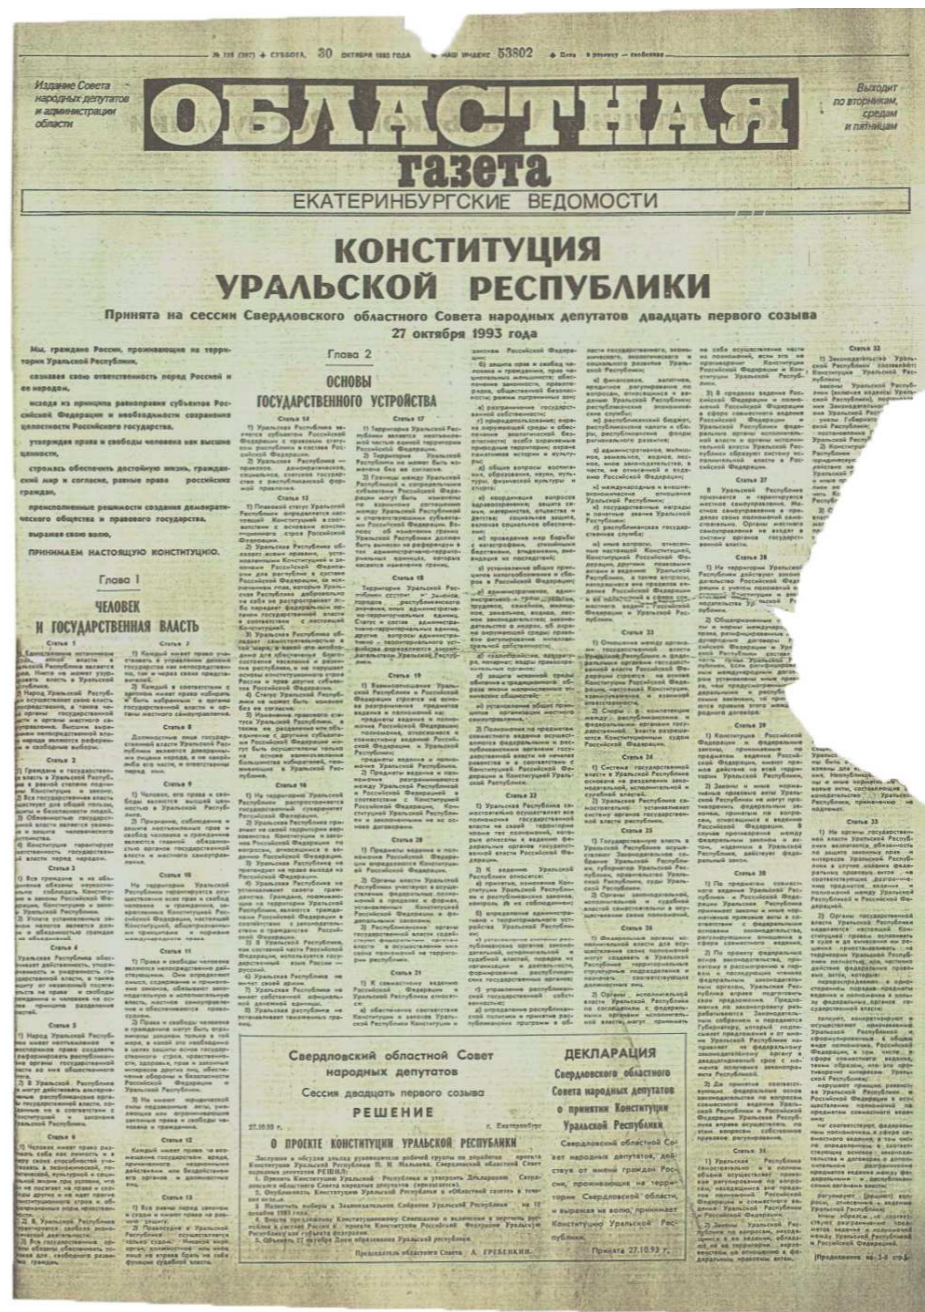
№ 115 (317) ♦ СУББОТА, 30 ОКТЯБРЯ 1993 ГОДА ♦ НАШ ИНДЕКС 53802 ♦ Цена в розницу — свободная

Издание Совета народных депутатов и администрации области

ОБЛАСТНАЯ газета

Выходит по вторникам, средам и пятницам

ЕКАТЕРИНБУРГСКИЕ ВЕДОМОСТИ

КОНСТИТУЦИЯ УРАЛЬСКОЙ РЕСПУБЛИКИ

Принята на сессии Свердловского областного Совета народных депутатов двадцать первого созыва 27 октября 1993 года

Мы, граждане России, проживающие на территории Уральской Республики,

сознавая свою ответственность перед Россией и ее народом,

исходя из принципа равноправия субъектов Российской Федерации и необходимости сохранения целостности Российского государства,

утверждая права и свободы человека как высшие ценности,

стремясь обеспечить достойную жизнь, гражданский мир и согласие, равные права российских граждан,

преисполненные решимости создания демократического общества и правового государства,

выражая свою волю,

ПРИНИМАЕМ НАСТОЯЩУЮ КОНСТИТУЦИЮ.

Глава 1

ЧЕЛОВЕК И ГОСУДАРСТВЕННАЯ ВЛАСТЬ

Глава 2

ОСНОВЫ ГОСУДАРСТВЕННОГО УСТРОЙСТВА

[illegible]

Свердловский областной Совет народных депутатов

Сессия двадцать первого созыва

РЕШЕНИЕ

27.10.93 г. г. Екатеринбург

О ПРОЕКТЕ КОНСТИТУЦИИ УРАЛЬСКОЙ РЕСПУБЛИКИ

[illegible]

Председатель областного Совета А. ГРЕБЕНКИН.

ДЕКЛАРАЦИЯ

Свердловского областного Совета народных депутатов о принятии Конституции Уральской Республики

Свердловский областной Совет народных депутатов, действуя от имени граждан России, проживающих на территории Свердловской области, и выражая их волю, принимает Конституцию Уральской Республики.

Принята 27.10.93 г.

(Продолжение на 2-й стр.)